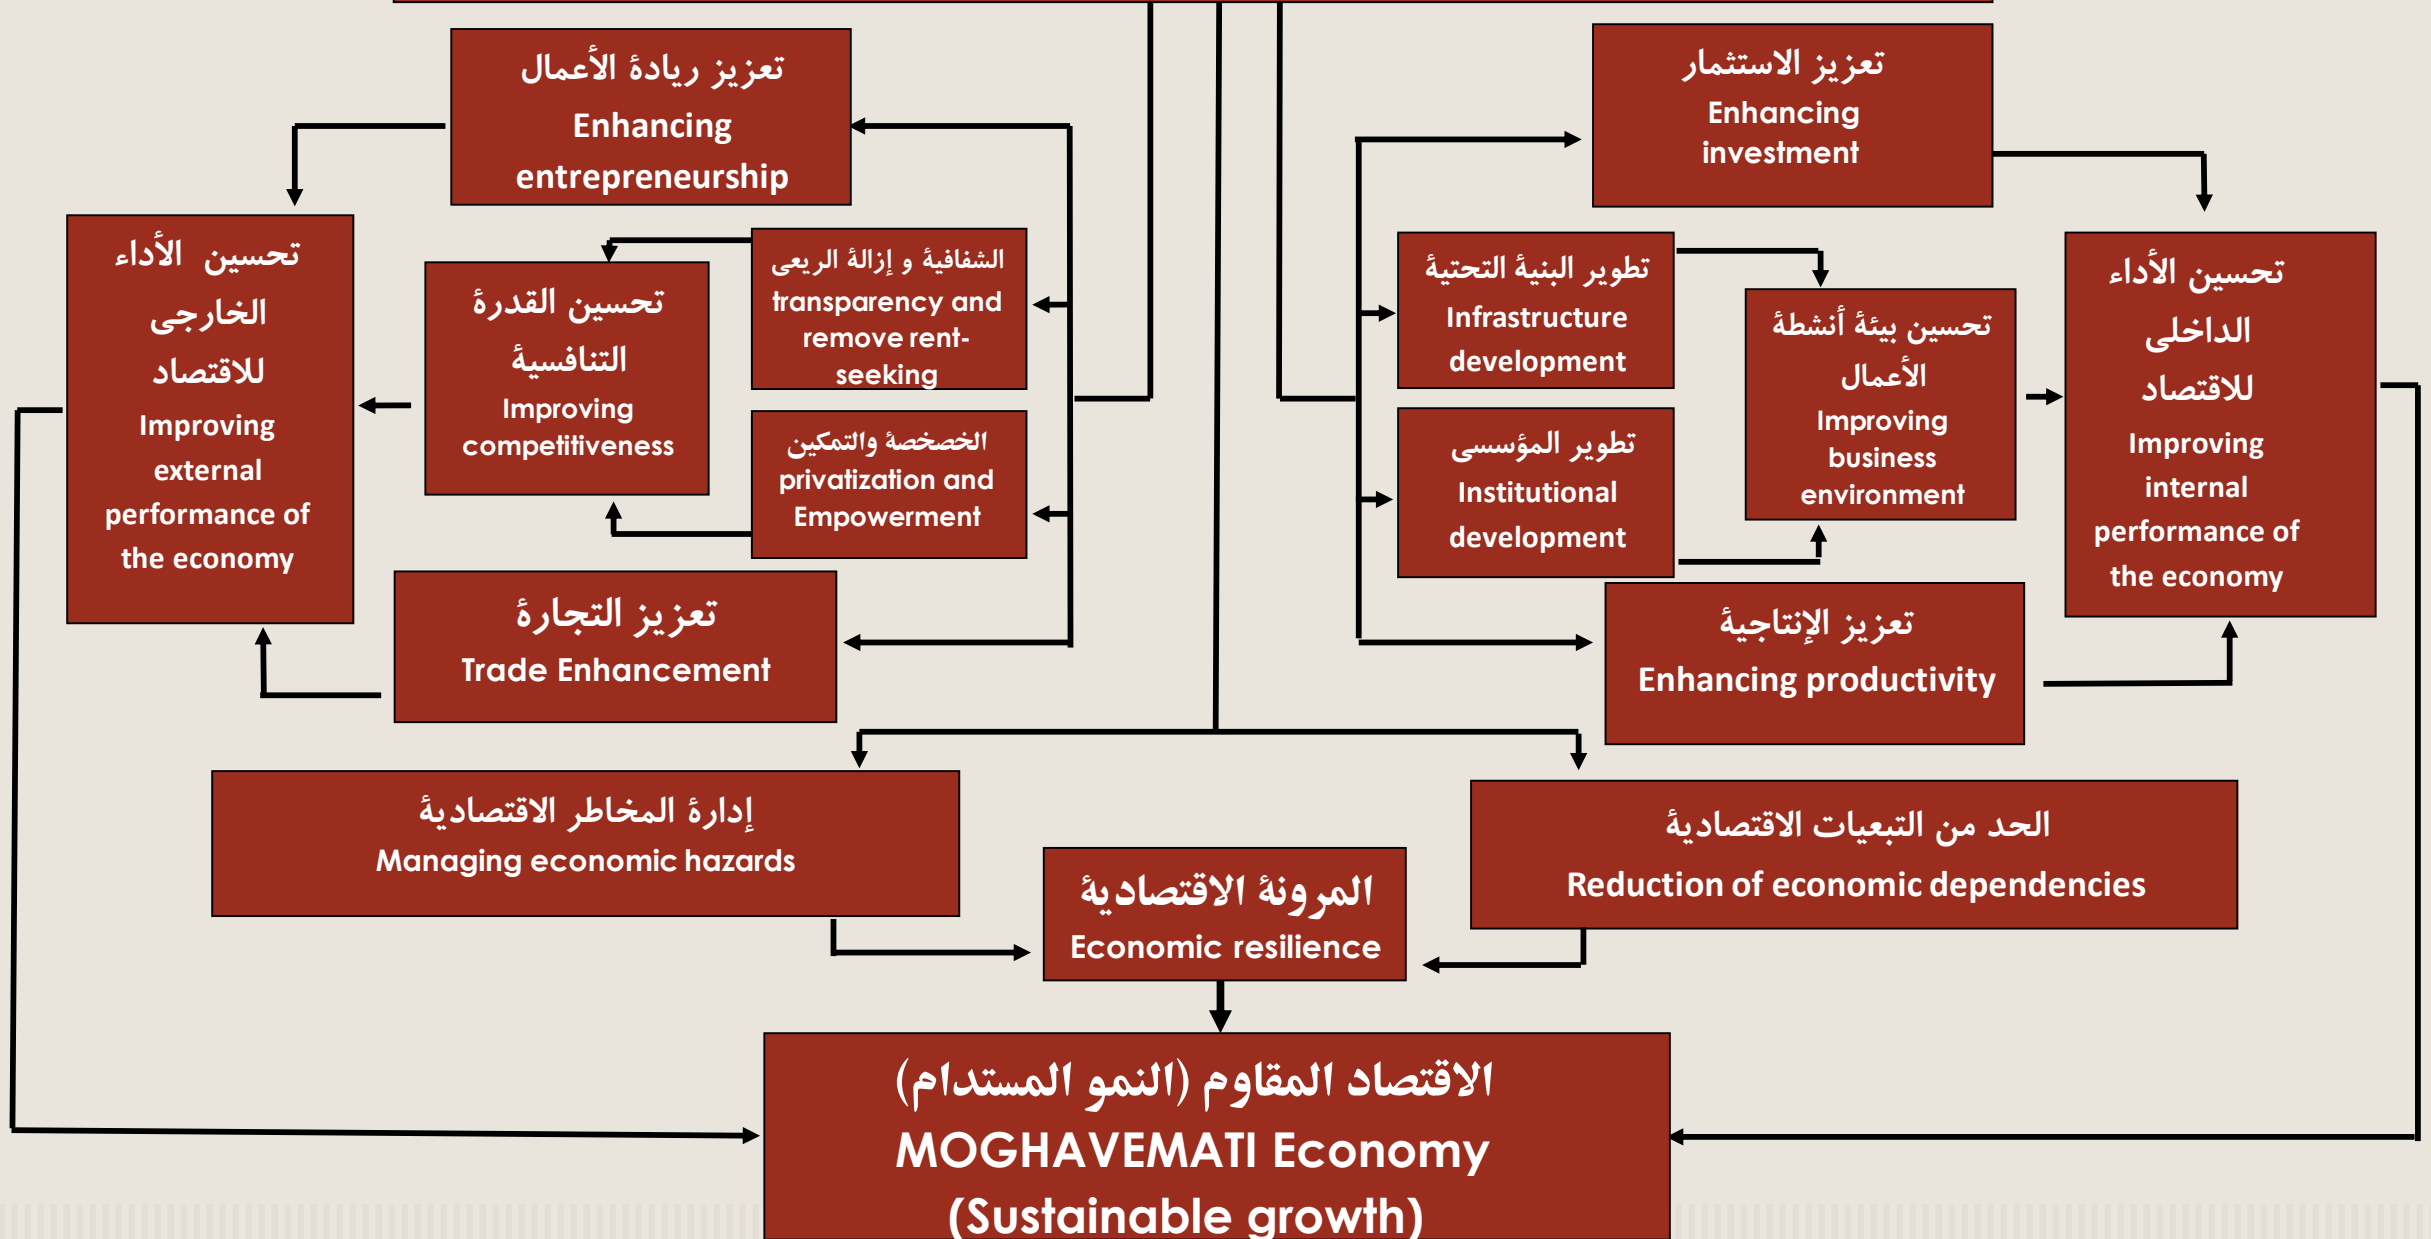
تعزيز ريادة الأعمال
Enhancing entrepreneurship

تعزيز الاستثمار
Enhancing investment

تحسين الأداء الخارجى للاقتصاد
Improving external performance of the economy

تحسين القدرة التنافسية
Improving competitiveness

الشفافية و إزالة الريعى
transparency and remove rent-seeking

الخصخصة والتمكين
privatization and Empowerment

تطوير البنية التحتية
Infrastructure development

تطوير المؤسسى
Institutional development

تحسين بيئة أنشطة الأعمال
Improving business environment

تحسين الأداء الداخلى للاقتصاد
Improving internal performance of the economy

تعزيز التجارة
Trade Enhancement

تعزيز الإنتاجية
Enhancing productivity

إدارة المخاطر الاقتصادية
Managing economic hazards

الحد من التبعيات الاقتصادية
Reduction of economic dependencies

المرونة الاقتصادية
Economic resilience

الاقتصاد المقاوم (النمو المستدام)
MOGHAVEMATI Economy
(Sustainable growth)